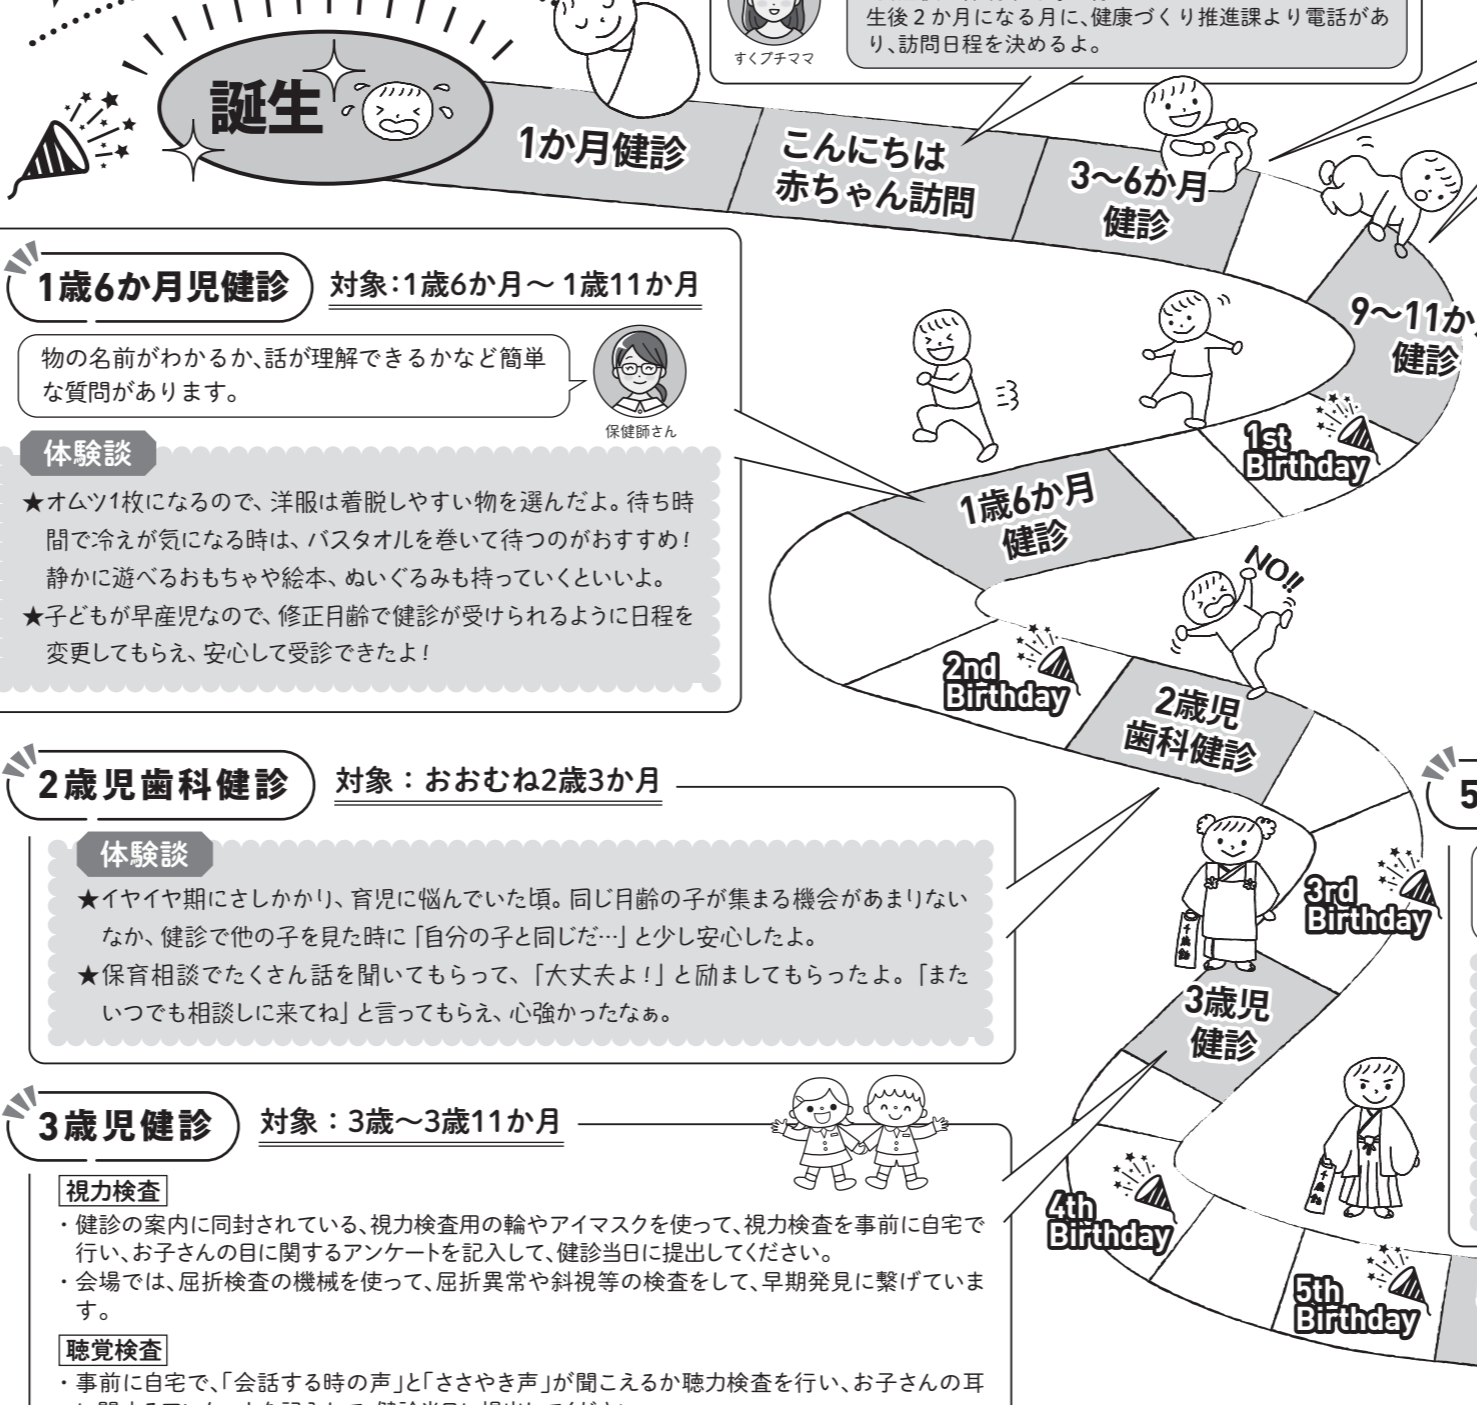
すくプチママ

生後２か月になる月に、健康づくり推進課より電話があり、訪問日程を決めるよ。

誕生

1か月健診

こんにちは赤ちゃん訪問

3〜6か月健診

9〜11か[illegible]健診

1st Birthday

1歳6か月児健診　対象:1歳6か月〜 1歳11か月

物の名前がわかるか、話が理解できるかなど簡単な質問があります。

保健師さん

体験談

★オムツ1枚になるので、洋服は着脱しやすい物を選んだよ。待ち時間で冷えが気になる時は、バスタオルを巻いて待つのがおすすめ！静かに遊べるおもちゃや絵本、ぬいぐるみも持っていくといいよ。
★子どもが早産児なので、修正月齢で健診が受けられるように日程を変更してもらえ、安心して受診できたよ！

1歳6か月健診

NO!!

2nd Birthday

2歳児歯科健診

2歳児歯科健診　対象：おおむね2歳3か月

体験談

★イヤイヤ期にさしかかり、育児に悩んでいた頃。同じ月齢の子が集まる機会があまりないなか、健診で他の子を見た時に「自分の子と同じだ…」と少し安心したよ。
★保育相談でたくさん話を聞いてもらって、「大丈夫よ！」と励ましてもらったよ。「またいつでも相談しに来てね」と言ってもらえ、心強かったなぁ。

3rd Birthday

3歳児健診

5

3歳児健診　対象：3歳〜3歳11か月

視力検査
・健診の案内に同封されている、視力検査用の輪やアイマスクを使って、視力検査を事前に自宅で行い、お子さんの目に関するアンケートを記入して、健診当日に提出してください。
・会場では、屈折検査の機械を使って、屈折異常や斜視等の検査をして、早期発見に繋げています。

聴覚検査
・事前に自宅で、「会話する時の声」と「ささやき声」が聞こえるか聴力検査を行い、お子さんの耳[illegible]

4th Birthday

5th Birthday